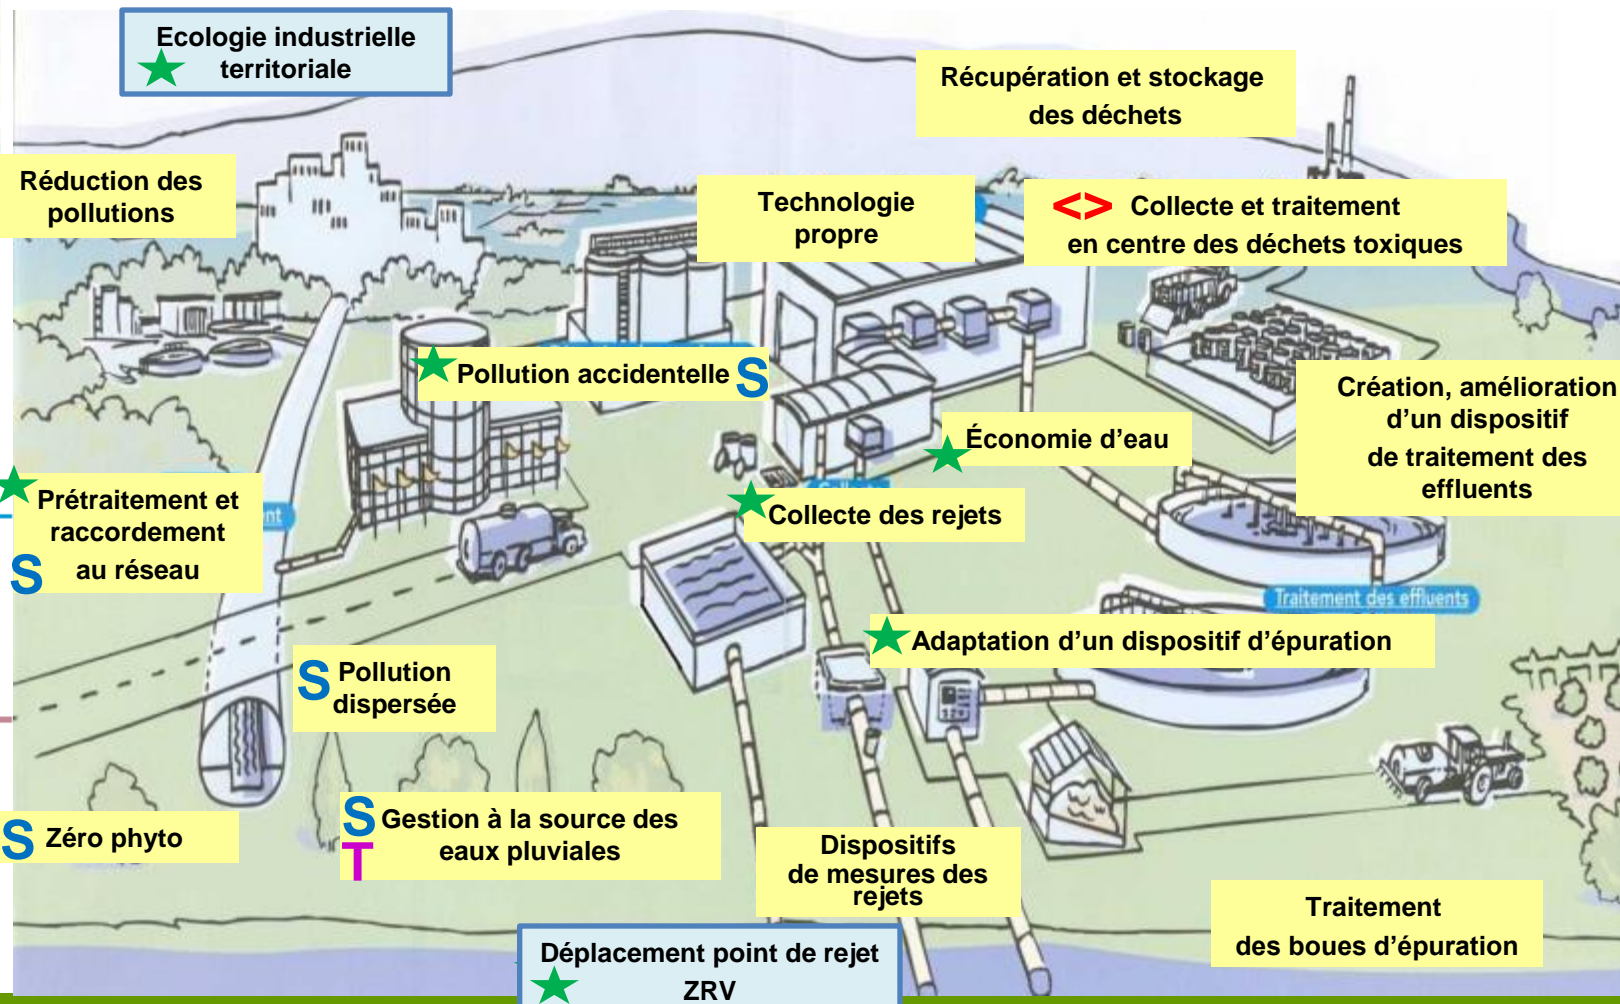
Ecologie industrielle territoriale

Récupération et stockage des déchets

Réduction des pollutions

Technologie propre

<> Collecte et traitement en centre des déchets toxiques

Pollution accidentelle S

Création, amélioration d'un dispositif de traitement des effluents

Économie d'eau

Prétraitement et raccordement S au réseau

nt

Collecte des rejets

Traitement des effluents

Adaptation d'un dispositif d'épuration

S Pollution dispersée

S Zéro phyto

S T Gestion à la source des eaux pluviales

Dispositifs de mesures des rejets

Traitement des boues d'épuration

Déplacement point de rejet ZRV